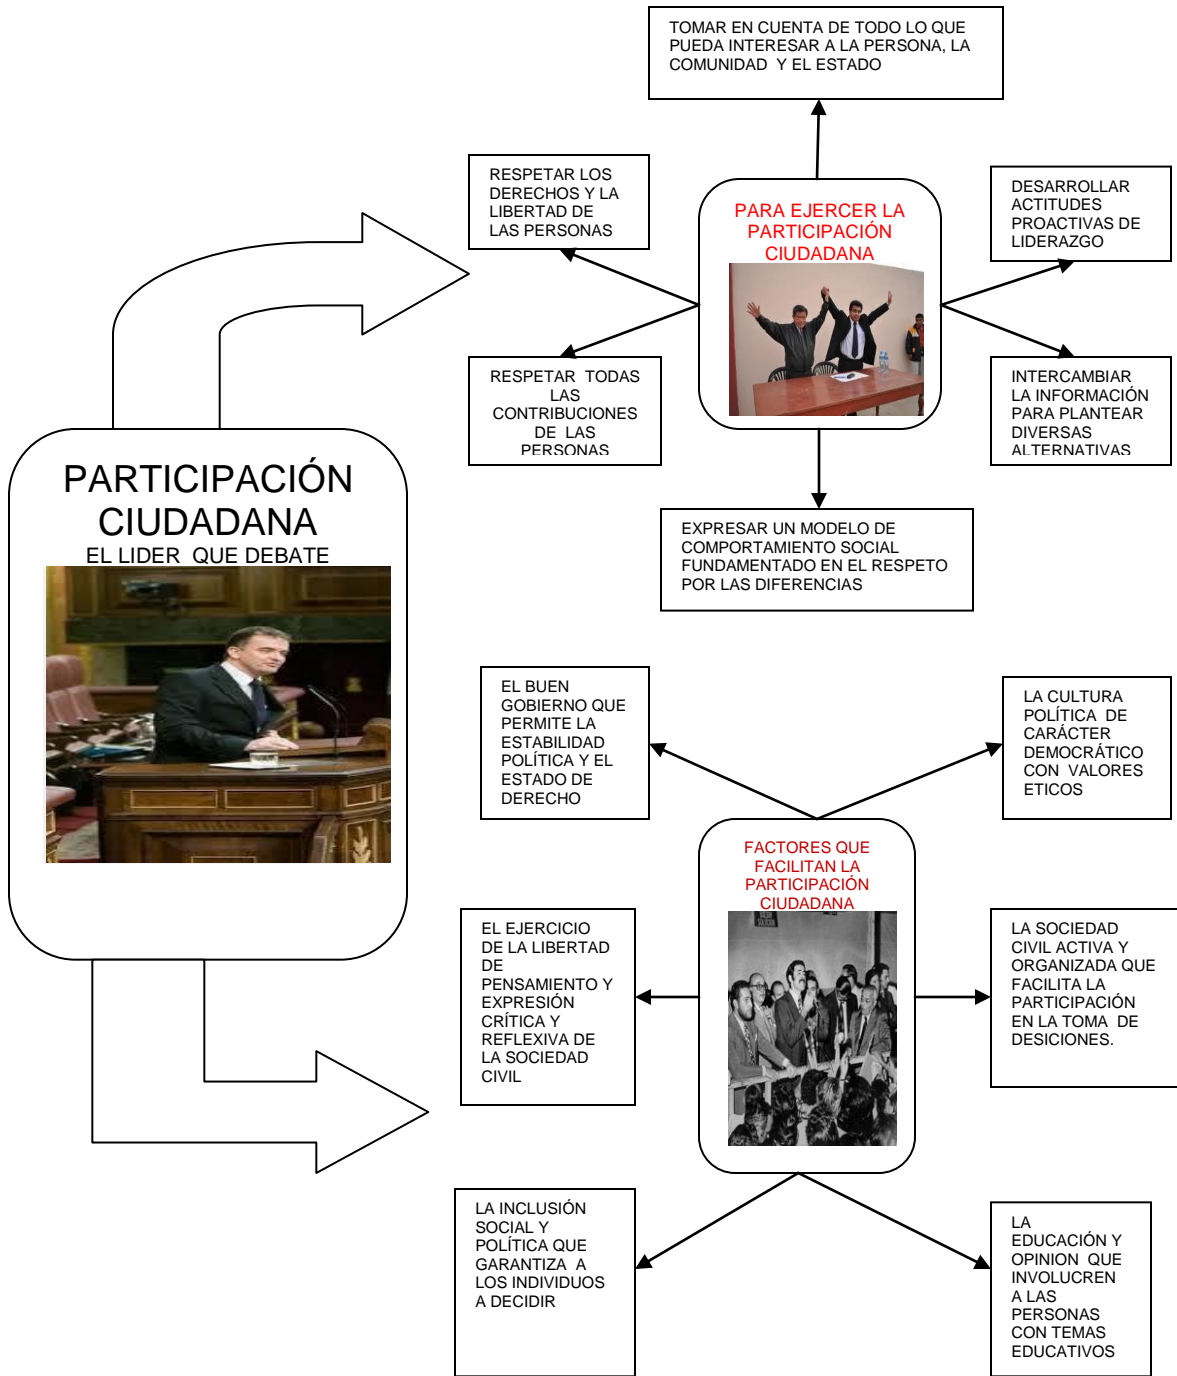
TOMAR EN CUENTA DE TODO LO QUE PUEDA INTERESAR A LA PERSONA, LA COMUNIDAD Y EL ESTADO

RESPETAR LOS DERECHOS Y LA LIBERTAD DE LAS PERSONAS

PARA EJERCER LA PARTICIPACIÓN CIUDADANA

DESARROLLAR ACTITUDES PROACTIVAS DE LIDERAZGO

RESPETAR TODAS LAS CONTRIBUCIONES DE LAS PERSONAS

INTERCAMBIAR LA INFORMACIÓN PARA PLANTEAR DIVERSAS ALTERNATIVAS

PARTICIPACIÓN CIUDADANA
EL LIDER QUE DEBATE

EXPRESAR UN MODELO DE COMPORTAMIENTO SOCIAL FUNDAMENTADO EN EL RESPETO POR LAS DIFERENCIAS

EL BUEN GOBIERNO QUE PERMITE LA ESTABILIDAD POLÍTICA Y EL ESTADO DE DERECHO

LA CULTURA POLÍTICA DE CARÁCTER DEMOCRÁTICO CON VALORES ETICOS

FACTORES QUE FACILITAN LA PARTICIPACIÓN CIUDADANA

EL EJERCICIO DE LA LIBERTAD DE PENSAMIENTO Y EXPRESIÓN CRÍTICA Y REFLEXIVA DE LA SOCIEDAD CIVIL

LA SOCIEDAD CIVIL ACTIVA Y ORGANIZADA QUE FACILITA LA PARTICIPACIÓN EN LA TOMA DE DESICIONES.

LA INCLUSIÓN SOCIAL Y POLÍTICA QUE GARANTIZA A LOS INDIVIDUOS A DECIDIR

LA EDUCACIÓN Y OPINION QUE INVOLUCREN A LAS PERSONAS CON TEMAS EDUCATIVOS